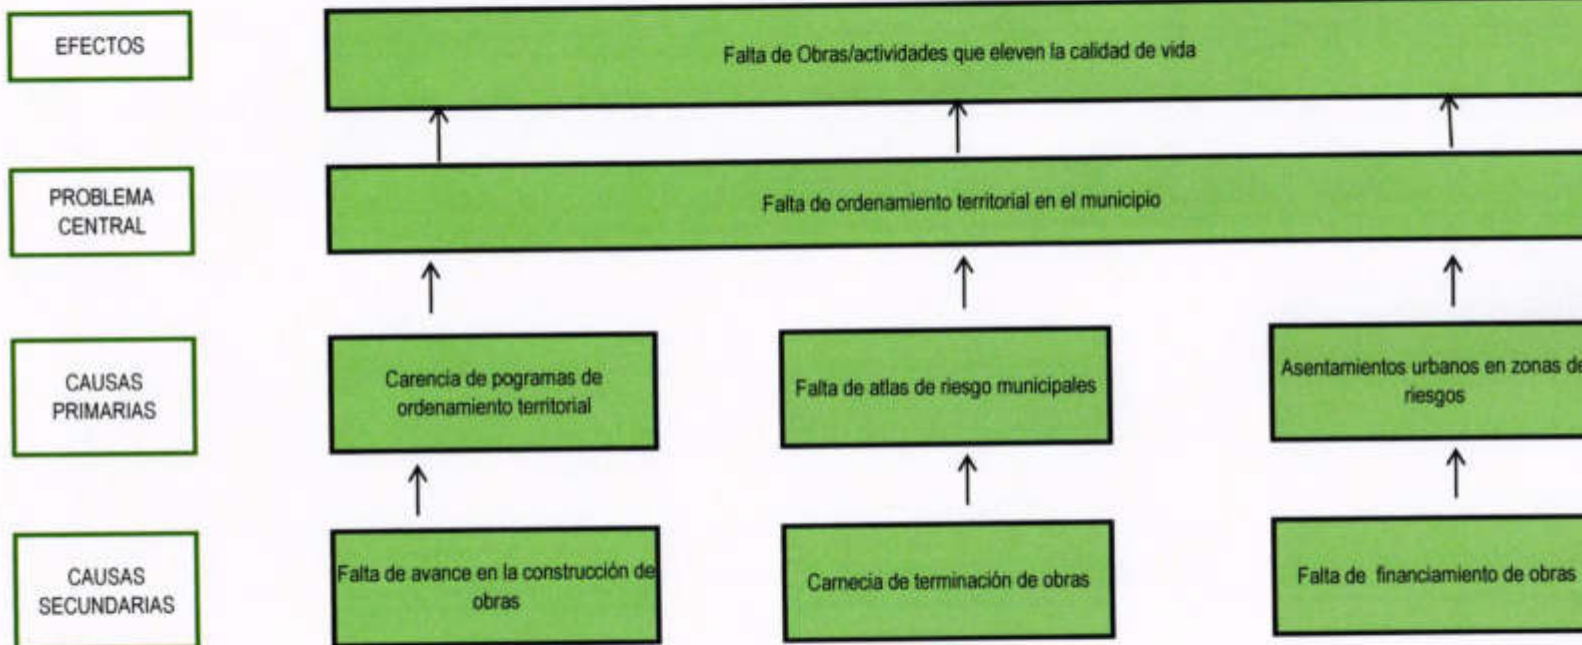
EFECTOS

Falta de Obras/actividades que eleven la calidad de vida

PROBLEMA CENTRAL

Falta de ordenamiento territorial en el municipio

CAUSAS PRIMARIAS

Carencia de pogramas de ordenamiento territorial

Falta de atlas de riesgo municipales

Asentamientos urbanos en zonas de riesgos

CAUSAS SECUNDARIAS

Falta de avance en la construcción de obras

Carnecia de terminación de obras

Falta de financiamiento de obras